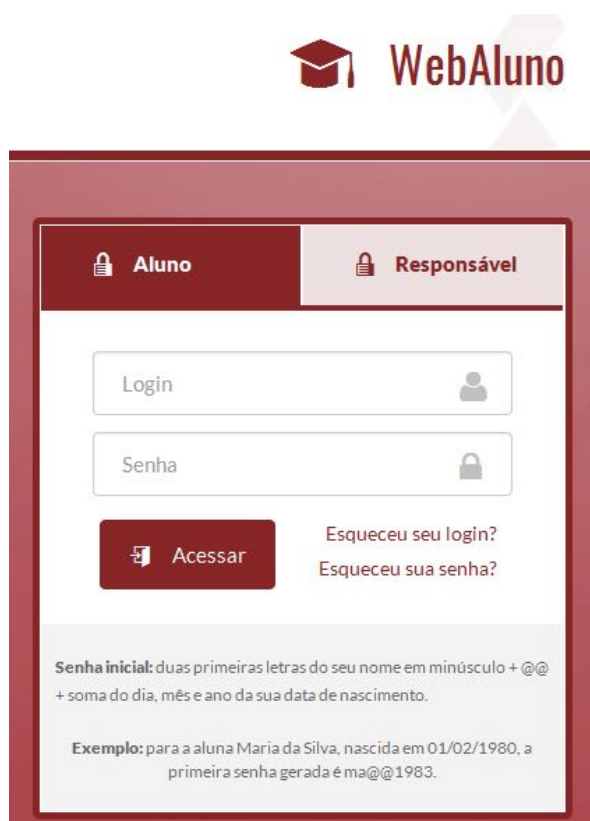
WebAluno

Aluno
Responsável

Login
Senha

Acessar
Esqueceu seu login?
Esqueceu sua senha?

**Senha inicial:** duas primeiras letras do seu nome em minúsculo + @@ + soma do dia, mês e ano da sua data de nascimento.

**Exemplo:** para a aluna Maria da Silva, nascida em 01/02/1980, a primeira senha gerada é ma@@1983.